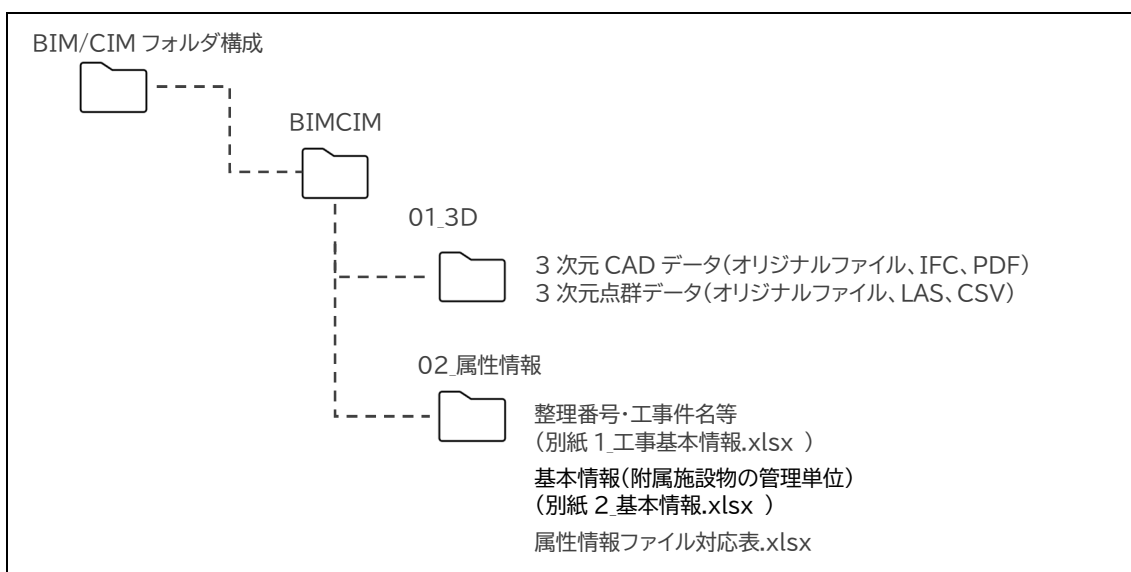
BIM/CIM フォルダ構成

BIMCIM

01_3D

3 次元 CAD データ(オリジナルファイル、IFC、PDF)
3 次元点群データ(オリジナルファイル、LAS、CSV)

02_属性情報

整理番号・工事件名等
(別紙 1_工事基本情報.xlsx )

基本情報(附属施設物の管理単位)
(別紙 2_基本情報.xlsx )

属性情報ファイル対応表.xlsx